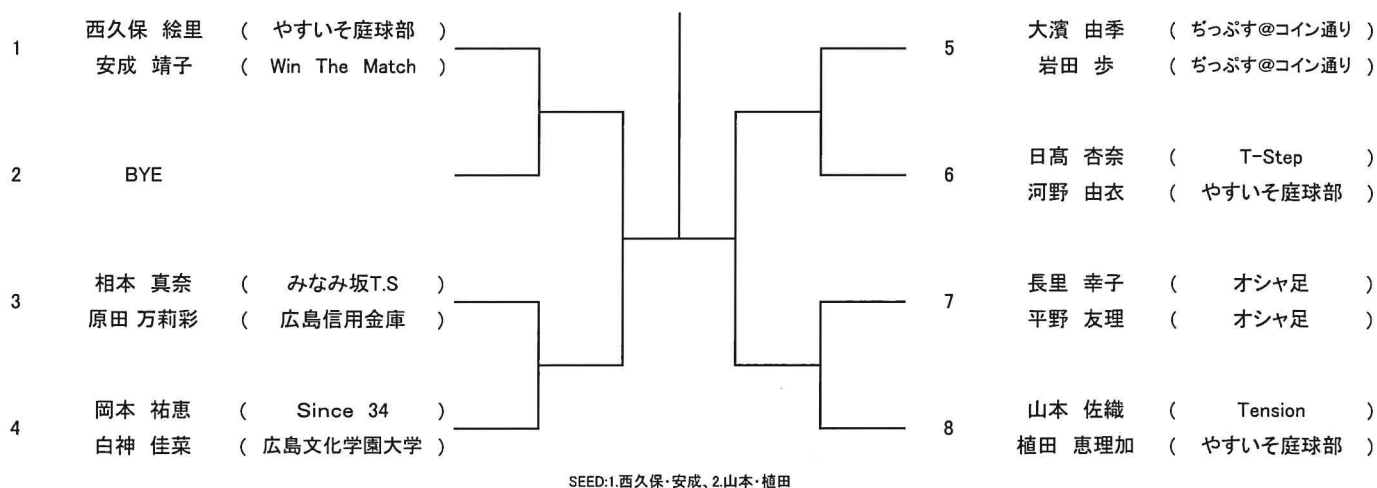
1 西久保 絵里 ( やすいそ庭球部 )
安成 靖子 ( Win The Match )

2 BYE

3 相本 真奈 ( みなみ坂T.S )
原田 万莉彩 ( 広島信用金庫 )

4 岡本 祐恵 ( Since 34 )
白神 佳菜 ( 広島文化学園大学 )

5 大濱 由季 ( ぢっぷす@コイン通り )
岩田 歩 ( ぢっぷす@コイン通り )

6 日高 杏奈 ( T-Step )
河野 由衣 ( やすいそ庭球部 )

7 長里 幸子 ( オシャ足 )
平野 友理 ( オシャ足 )

8 山本 佐織 ( Tension )
植田 恵理加 ( やすいそ庭球部 )

SEED:1.西久保・安成、2.山本・植田